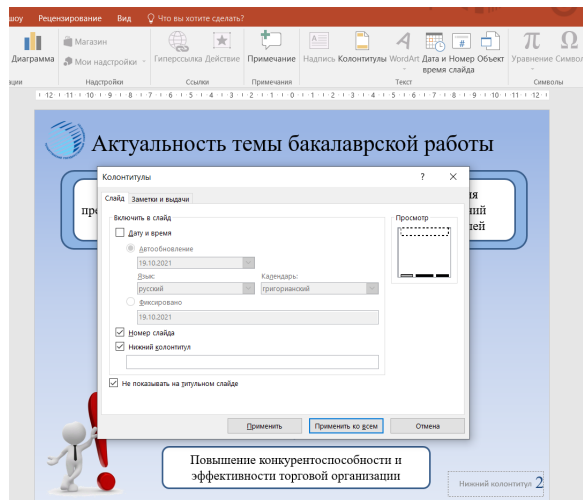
шоу Рецензирование Вид Что вы хотите сделать?

Диаграмма Магазин Мои надстройки Надстройки Гиперссылка Действие Ссылки Примечание Примечания Надпись Колонтитулы WordArt Дата и время Номер слайда Объект Текст Уравнение Символ Символы

· 12 · 11 · 10 · 9 · 8 · 7 · 6 · 5 · 4 · 3 · 2 · 1 · 0 · 1 · 2 · 3 · 4 · 5 · 6 · 7 · 8 · 9 · 10 · 11 · 12 ·

Актуальность темы бакалаврской работы

пре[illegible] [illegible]ия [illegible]ний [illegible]дей

Колонтитулы ? ×

Слайд Заметки и выдачи

Включить в слайд

Дату и время

Автообновление

19.10.2021

Язык: Календарь:

русский григорианский

Фиксировано

19.10.2021

Номер слайда

Нижний колонтитул

Не показывать на титульном слайде

Просмотр

Применить Применить ко всем Отмена

Повышение конкурентоспособности и эффективности торговой организации

Нижний колонтитул 2